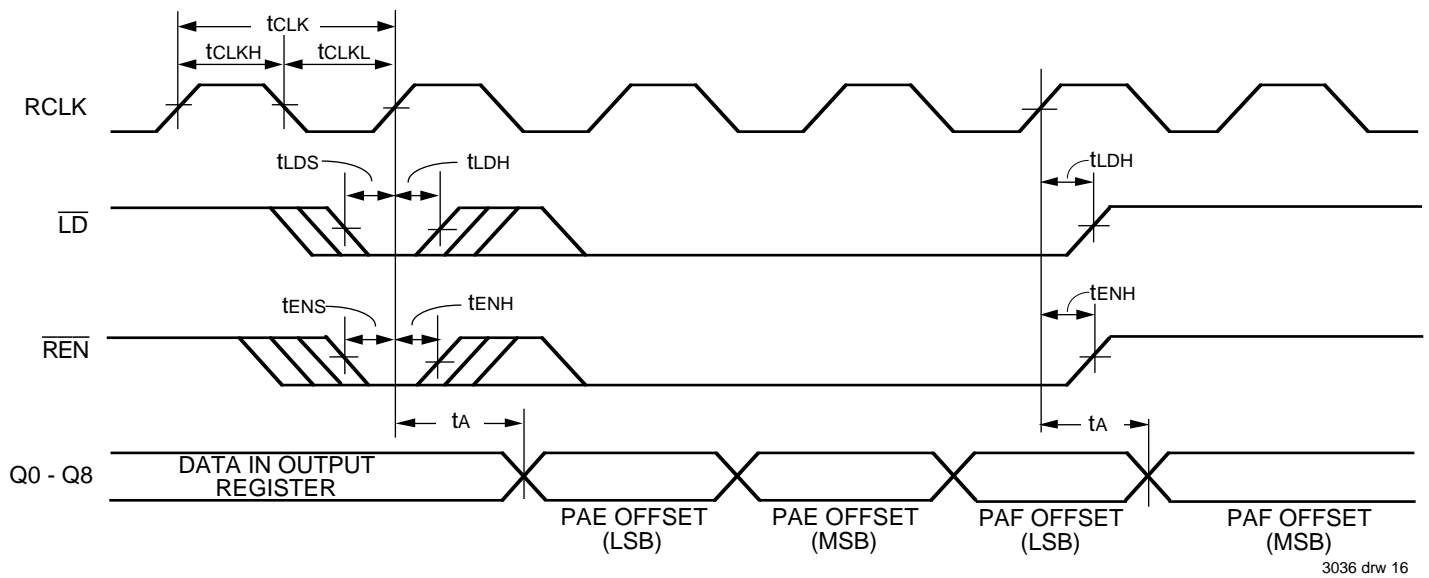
tCLK
tCLKH tCLKL
RCLK
tLDS tLDH tLDH
$\overline{LD}$
tENS tENH tENH
$\overline{REN}$
tA tA
Q0 - Q8
DATA IN OUTPUT REGISTER
PAE OFFSET (LSB)
PAE OFFSET (MSB)
PAF OFFSET (LSB)
PAF OFFSET (MSB)
3036 drw 16